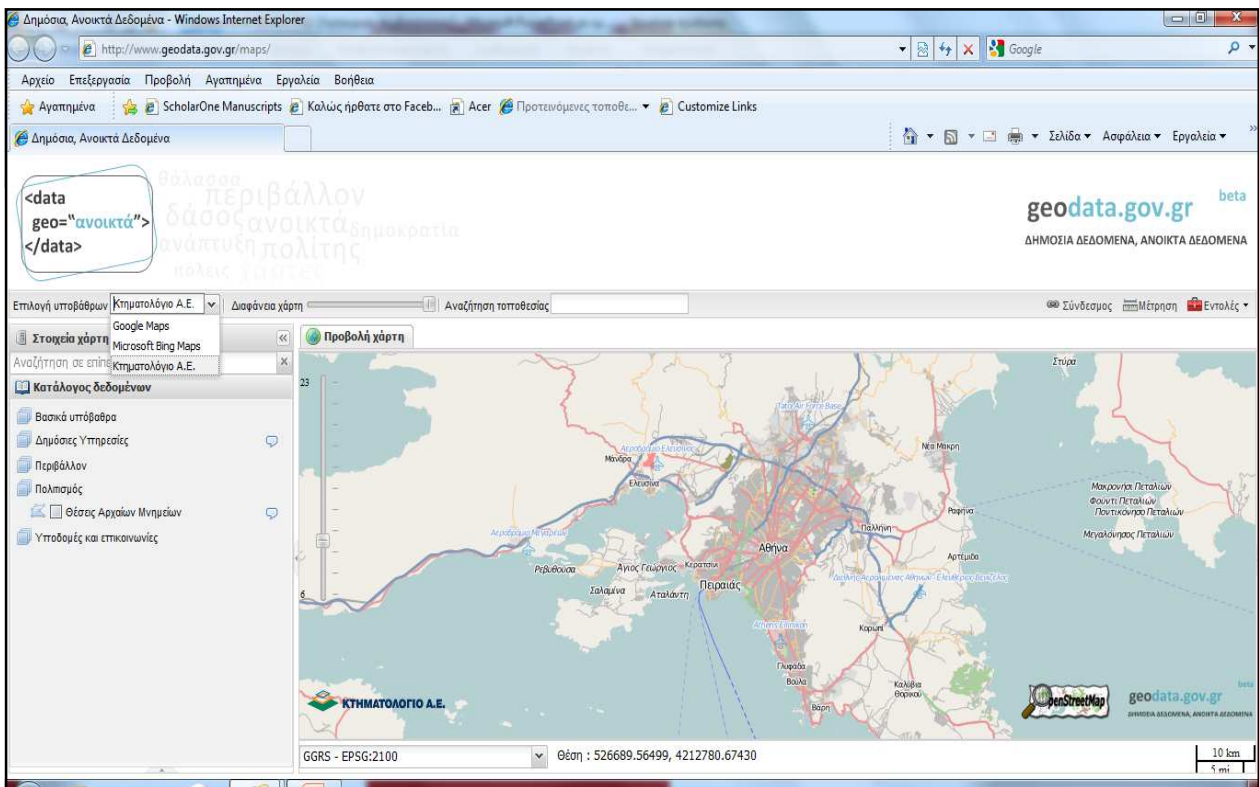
Δημόσια, Ανοικτά Δεδομένα - Windows Internet Explorer

http://www.geodata.gov.gr/maps/

Google

Αρχείο Επεξεργασία Προβολή Αγαπημένα Εργαλεία Βοήθεια

Αγαπημένα ScholarOne Manuscripts Καλώς ήρθατε στο Faceb... Acer Προτεινόμενες τοποθε... Customize Links

Δημόσια, Ανοικτά Δεδομένα

Σελίδα Ασφάλεια Εργαλεία

<data geo="ανοικτά"> </data>

θάλασσα περιβάλλον δάσος ανοικτά δημοκρατία ανάπτυξη πολίτης πόλεις

geodata.gov.gr beta
ΔΗΜΟΣΙΑ ΔΕΔΟΜΕΝΑ, ΑΝΟΙΚΤΑ ΔΕΔΟΜΕΝΑ

Επιλογή υποβάθρων Κτηματολόγιο Α.Ε. Διαφάνεια χάρτη Αναζήτηση τοποθεσίας

Σύνδεσμος Μέτρηση Εντολές

Google Maps
Microsoft Bing Maps
Κτηματολόγιο Α.Ε.

Στοιχεία χάρτη
Αναζήτηση σε επίπε
Κατάλογος δεδομένων
Βασικά υπόβαθρα
Δημόσιες Υπηρεσίες
Περιβάλλον
Πολιτισμός
Θέσεις Αρχαίων Μνημείων
Υποδομές και επικοινωνίες

Προβολή χάρτη

23

6

Στύρα
Tatoi Air Force Base
Αεροδρόμιο Ελευσίνας
Μάνδρα
Ελευσίνα
Νέα Μάκρη
Μακρονήσι Πεταλιών
Φουντί Πεταλιών
Πουντικόνησο Πεταλιών
Μεγαλόνησος Πεταλιών
Ραφήνα
Παλλήνη
Αεροδρόμιο Μεγάρων
Αθήνα
Αρτέμιδα
Ρεβιθούσα
Άγιος Γεώργιος
Κερατσίνι
Πειραιάς
Σαλαμίνα
Αταλάντη
Athens Ellinikon
Κορωπί
Γλυφάδα
Βούλα
Καλύβια Θορικού
Βάρη

ΚΤΗΜΑΤΟΛΟΓΙΟ Α.Ε.

OpenStreetMap

geodata.gov.gr beta
ΔΗΜΟΣΙΑ ΔΕΔΟΜΕΝΑ, ΑΝΟΙΚΤΑ ΔΕΔΟΜΕΝΑ

GGRS - EPSG:2100

Θέση : 526689.56499, 4212780.67430

10 km
5 mi